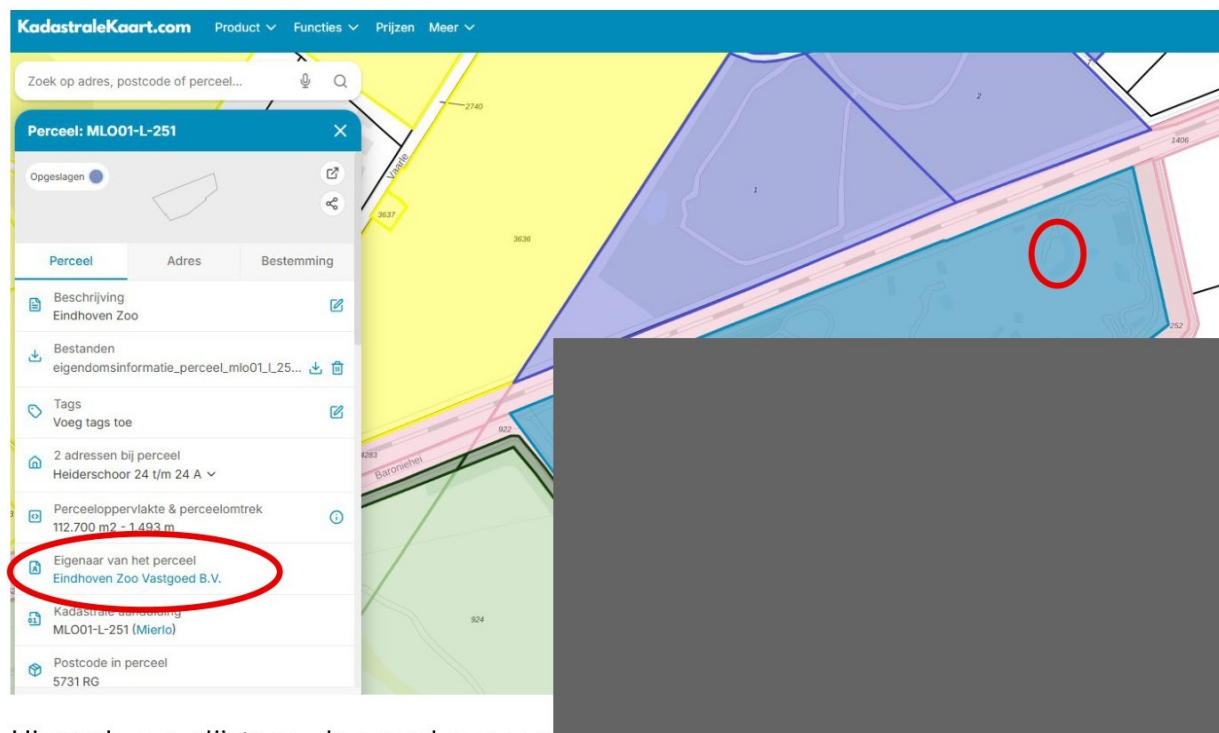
KadastraleKaart.com Product Functies Prijzen Meer

Zoek op adres, postcode of perceel...

Perceel: MLO01-L-251

Opgeslagen

Perceel Adres Bestemming

Beschrijving
Eindhoven Zoo

Bestanden
eigendomsinformatie_perceel_mlo01_l_25...

Tags
Voeg tags toe

2 adressen bij perceel
Heiderschoor 24 t/m 24 A

Perceeloppervlakte & perceelomtrek
112.700 m2 - 1.493 m

Eigenaar van het perceel
Eindhoven Zoo Vastgoed B.V.

Kadastrale aanduiding
MLO01-L-251 (Mierlo)

Postcode in perceel
5731 RG

2740
3637
3636
Vaarle
2
1
2406
252
922
4283
Baroniehei
924

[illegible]